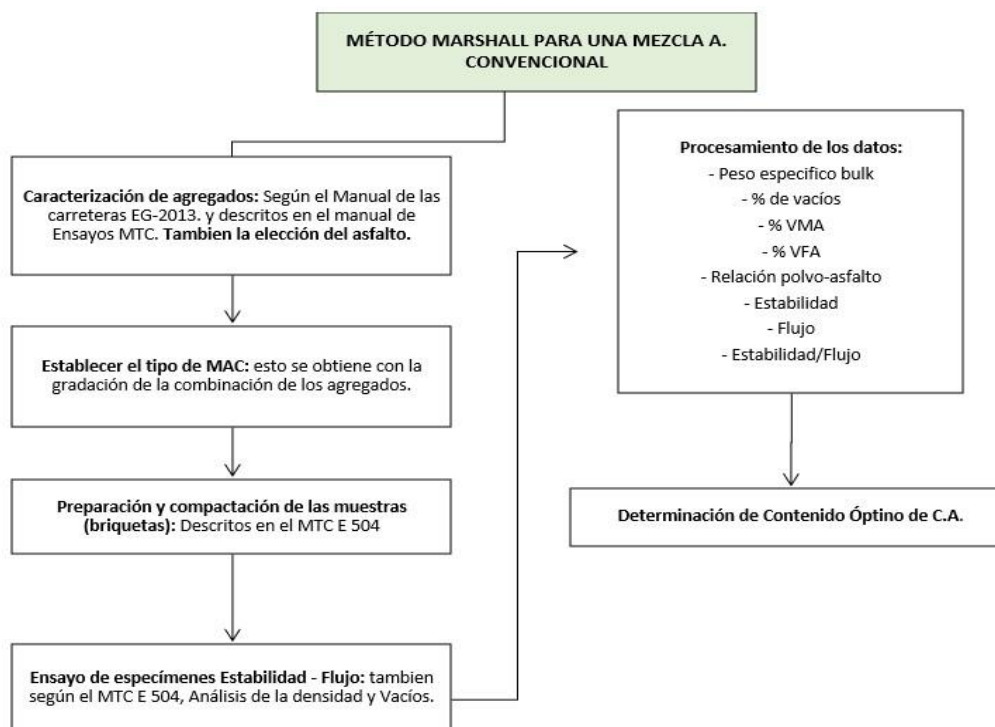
MÉTODO MARSHALL PARA UNA MEZCLA A. CONVENCIONAL

Caracterización de agregados: Según el Manual de las carreteras EG-2013. y descritos en el manual de Ensayos MTC. Tambien la elección del asfalto.

Establecer el tipo de MAC: esto se obtiene con la gradación de la combinación de los agregados.

Preparación y compactación de las muestras (briquetas): Descritos en el MTC E 504

Ensayo de especímenes Estabilidad - Flujo: tambien según el MTC E 504, Análisis de la densidad y Vacíos.

Procesamiento de los datos:
- Peso especifico bulk
- % de vacíos
- % VMA
- % VFA
- Relación polvo-asfalto
- Estabilidad
- Flujo
- Estabilidad/Flujo

Determinación de Contenido Óptino de C.A.